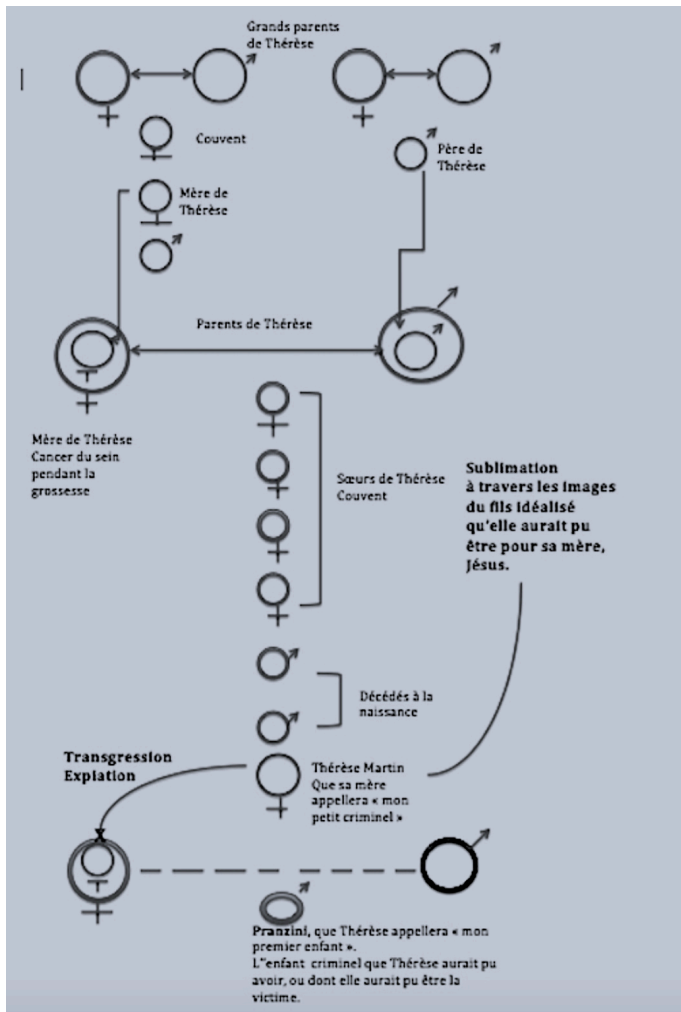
Grands parents de Thérèse

Couvent

Père de Thérèse

Mère de Thérèse

Parents de Thérèse

Mère de Thérèse Cancer du sein pendant la grossesse

Sœurs de Thérèse Couvent

**Sublimation à travers les images du fils idéalisé qu'elle aurait pu être pour sa mère, Jésus.**

Décédés à la naissance

**Transgression Expiation**

Thérèse Martin Que sa mère appellera « mon petit criminel »

**Pranzini**, que Thérèse appellera « mon premier enfant ».
L'"enfant criminel que Thérèse aurait pu avoir, ou dont elle aurait pu être la victime.